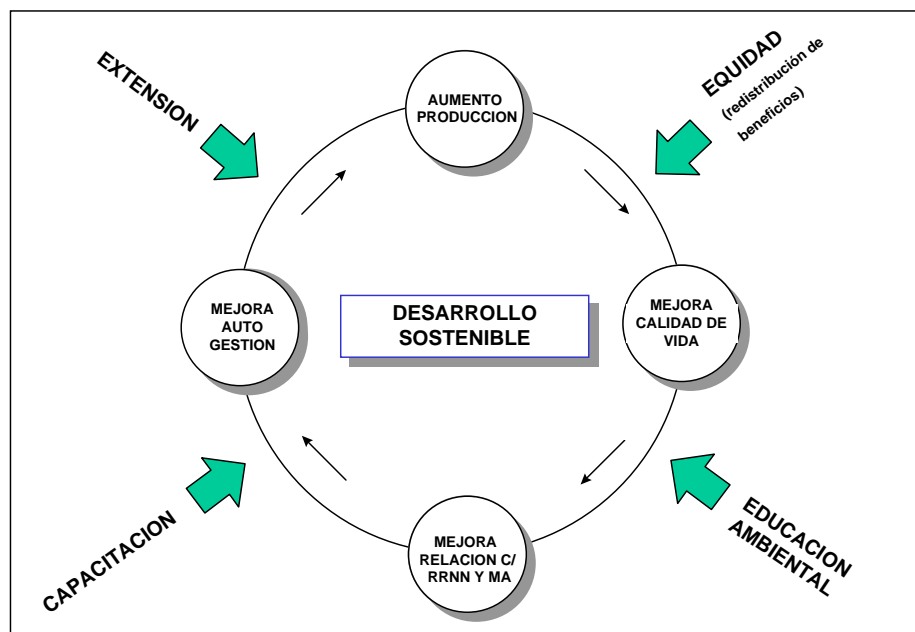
EXTENSION

AUMENTO PRODUCCION

EQUIDAD (redistribución de beneficios)

MEJORA AUTO GESTION

DESARROLLO SOSTENIBLE

MEJORA CALIDAD DE VIDA

CAPACITACION

MEJORA RELACION C/ RRNN Y MA

EDUCACION AMBIENTAL